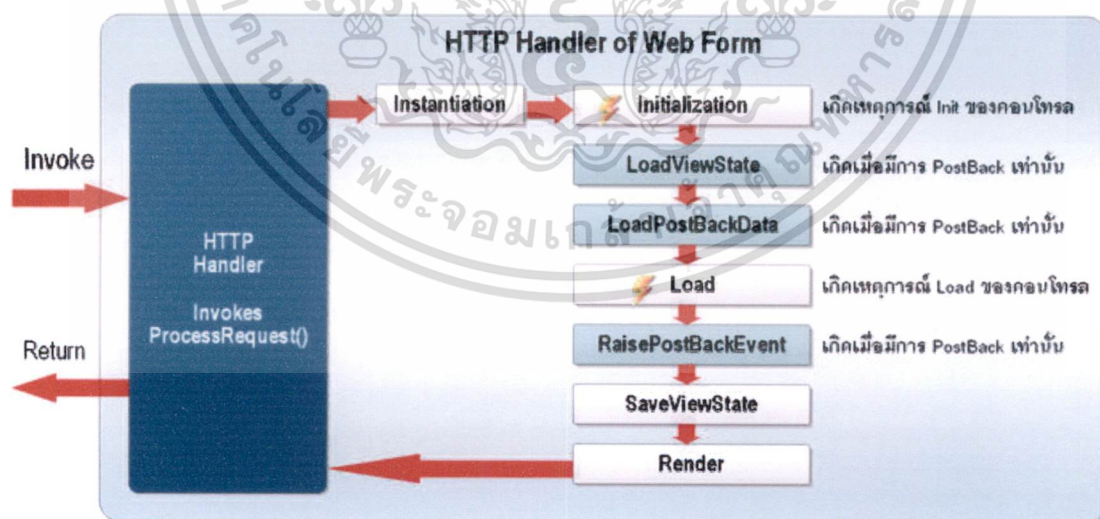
HTTP Handler of Web Form

Invoke

Return

HTTP Handler

Invokes ProcessRequest()

Instantiation

Initialization

เกิดเหตุการณ์ Init ของคอนโทรล

LoadViewState

เกิดเมื่อมีการ PostBack เท่านั้น

LoadPostBackData

เกิดเมื่อมีการ PostBack เท่านั้น

Load

เกิดเหตุการณ์ Load ของคอนโทรล

RaisePostBackEvent

เกิดเมื่อมีการ PostBack เท่านั้น

SaveViewState

Render